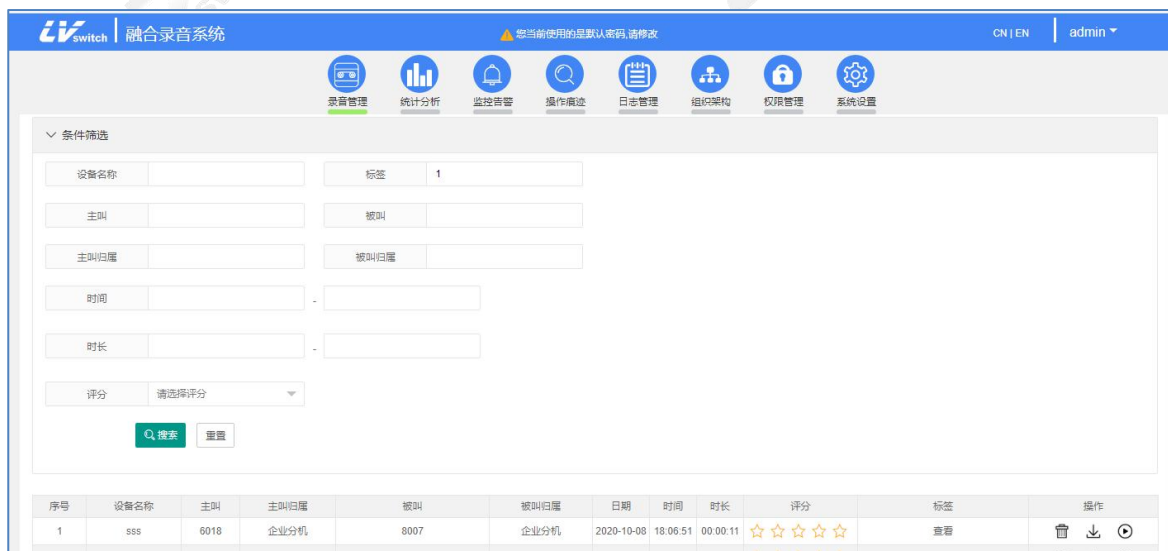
LVswitch | 融合录音系统

您当前使用的是默认密码,请修改

CN | EN

admin

录音管理 统计分析 监控告警 操作痕迹 日志管理 组织架构 权限管理 系统设置

条件筛选

设备名称

标签 1

主叫

被叫

主叫归属

被叫归属

时间 -

时长 -

评分 请选择评分

搜索 重置

| 序号 | 设备名称 | 主叫 | 主叫归属 | 被叫 | 被叫归属 | 日期 | 时间 | 时长 | 评分 | 标签 | 操作 |
|---|---|---|---|---|---|---|---|---|---|---|---|
| 1 | sss | 6018 | 企业分机 | 8007 | 企业分机 | 2020-10-08 | 18:06:51 | 00:00:11 | ☆☆☆☆☆ | 查看 | |